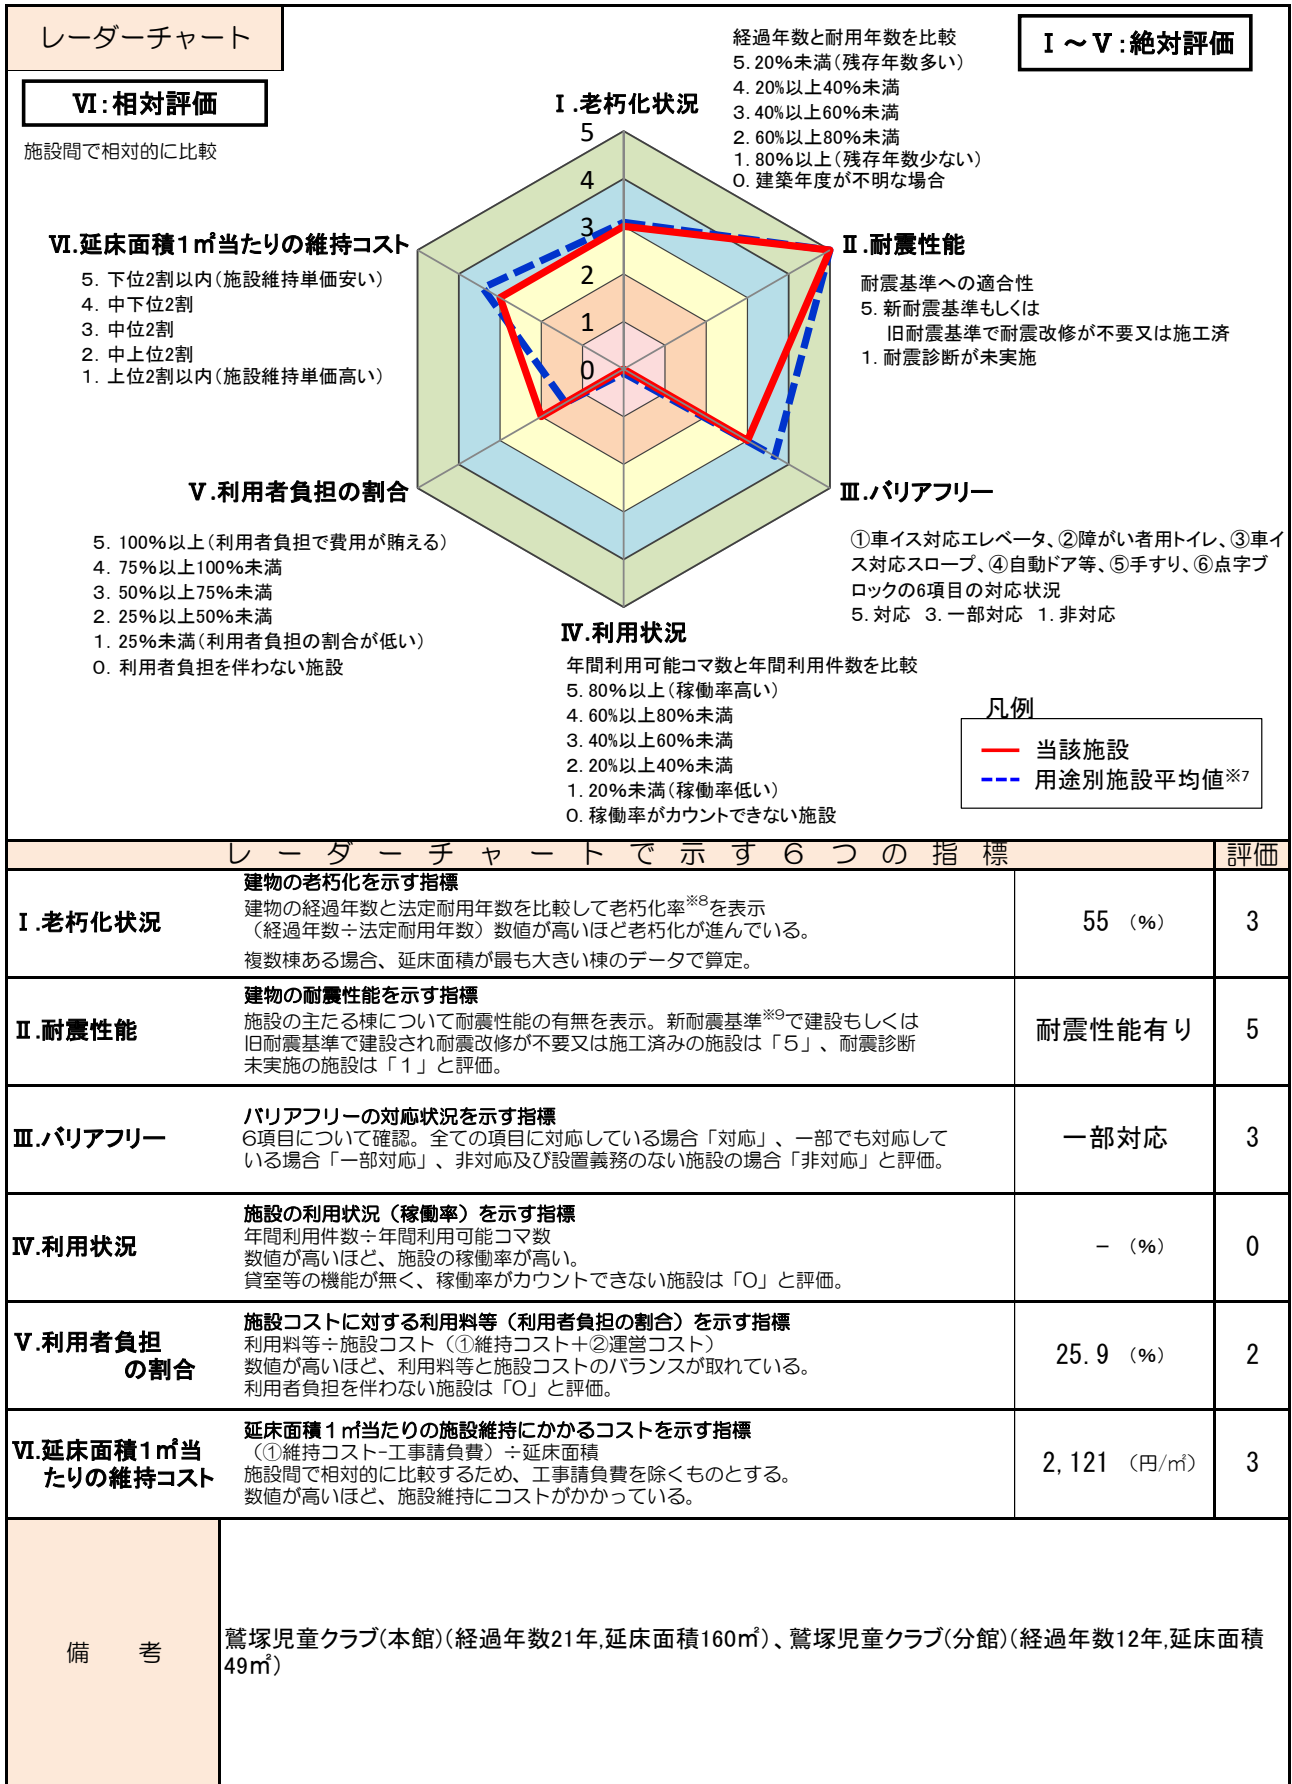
レーダーチャート

Ⅵ:相対評価

施設間で相対的に比較

経過年数と耐用年数を比較
5. 20%未満(残存年数多い)
4. 20%以上40%未満
3. 40%以上60%未満
2. 60%以上80%未満
1. 80%以上(残存年数少ない)
0. 建築年度が不明な場合

Ⅰ～Ⅴ:絶対評価

Ⅰ.老朽化状況

5
4
3
2
1
0

Ⅵ.延床面積1㎡当たりの維持コスト
5. 下位2割以内(施設維持単価安い)
4. 中下位2割
3. 中位2割
2. 中上位2割
1. 上位2割以内(施設維持単価高い)

Ⅱ.耐震性能
耐震基準への適合性
5. 新耐震基準もしくは
旧耐震基準で耐震改修が不要又は施工済
1. 耐震診断が未実施

Ⅴ.利用者負担の割合
5. 100%以上(利用者負担で費用が賄える)
4. 75%以上100%未満
3. 50%以上75%未満
2. 25%以上50%未満
1. 25%未満(利用者負担の割合が低い)
0. 利用者負担を伴わない施設

Ⅲ.バリアフリー
①車イス対応エレベータ、②障がい者用トイレ、③車イス対応スロープ、④自動ドア等、⑤手すり、⑥点字ブロックの6項目の対応状況
5. 対応 3. 一部対応 1. 非対応

Ⅳ.利用状況
年間利用可能コマ数と年間利用件数を比較
5. 80%以上(稼働率高い)
4. 60%以上80%未満
3. 40%以上60%未満
2. 20%以上40%未満
1. 20%未満(稼働率低い)
0. 稼働率がカウントできない施設

凡例
当該施設
用途別施設平均値※7

| レーダーチャートで示す6つの指標 | | | 評価 |
|---|---|---|---|
| Ⅰ.老朽化状況 | 建物の老朽化を示す指標 建物の経過年数と法定耐用年数を比較して老朽化率※8を表示 (経過年数÷法定耐用年数)数値が高いほど老朽化が進んでいる。 複数棟ある場合、延床面積が最も大きい棟のデータで算定。 | 55 (%) | 3 |
| Ⅱ.耐震性能 | 建物の耐震性能を示す指標 施設の主たる棟について耐震性能の有無を表示。新耐震基準※9で建設もしくは旧耐震基準で建設され耐震改修が不要又は施工済みの施設は「5」、耐震診断未実施の施設は「1」と評価。 | 耐震性能有り | 5 |
| Ⅲ.バリアフリー | バリアフリーの対応状況を示す指標 6項目について確認。全ての項目に対応している場合「対応」、一部でも対応している場合「一部対応」、非対応及び設置義務のない施設の場合「非対応」と評価。 | 一部対応 | 3 |
| Ⅳ.利用状況 | 施設の利用状況(稼働率)を示す指標 年間利用件数÷年間利用可能コマ数 数値が高いほど、施設の稼働率が高い。 貸室等の機能が無く、稼働率がカウントできない施設は「0」と評価。 | – (%) | 0 |
| Ⅴ.利用者負担の割合 | 施設コストに対する利用料等(利用者負担の割合)を示す指標 利用料等÷施設コスト(①維持コスト+②運営コスト) 数値が高いほど、利用料等と施設コストのバランスが取れている。 利用者負担を伴わない施設は「0」と評価。 | 25.9 (%) | 2 |
| Ⅵ.延床面積1㎡当たりの維持コスト | 延床面積1㎡当たりの施設維持にかかるコストを示す指標 (①維持コスト-工事請負費)÷延床面積 施設間で相対的に比較するため、工事請負費を除くものとする。 数値が高いほど、施設維持にコストがかかっている。 | 2,121 (円/㎡) | 3 |

備考
鷲塚児童クラブ(本館)(経過年数21年,延床面積160㎡)、鷲塚児童クラブ(分館)(経過年数12年,延床面積49㎡)